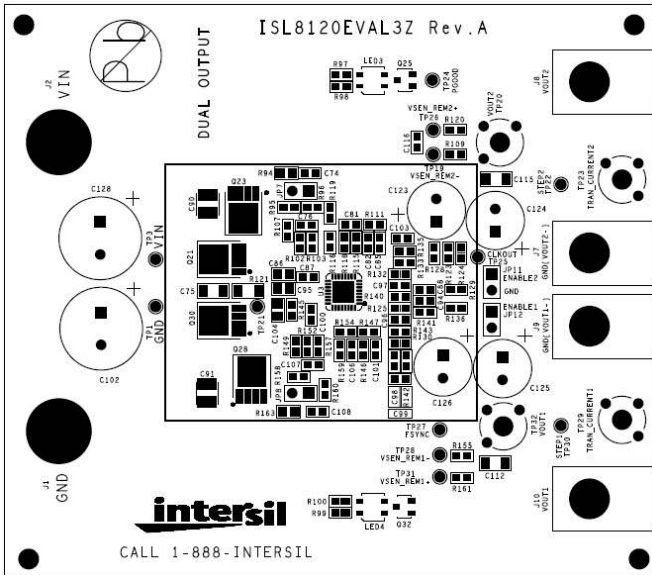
ISL8120EVAL3Z Rev.A

DUAL OUTPUT

J2
VIN

R97
R98
LED3
Q25
TP24
PGOOD

J8
VOUT2

VSEN_REM2+
TP26
R120
R109
C114
VOUT2
TP20

TP19
VSEN_REM2-

C128
TP3
VIN

R94
C74
Q23
C90
R95
R119
R107
C76
C81
R111
C123
C115
STEP2
TP22
TP23
TRAN_CURRENT2
C124

Q21
R102
R103
C86
C87
R121
C103
CLKOUT
TP25
J7
GND(VOUT2-)

C75
C95
JP11
ENABLE2
GND

TP1
GND
Q30
TP21
C97
R140
R125
R132
R129
R128

C102
C100
C104
R141
R136
ENABLE1
JP12
J9
GND(VOUT1-)

R152
R154
R147
Q28
R149
R157
C107
C106
C91
JP8
R158
C125
C126

R163
C108
C98
C99

J1
GND

TP27
FSYNC
TP2
VOUT1
TP29
TRAN_CURRENT1
STEP1
TP30

TP28
VSEN_REM1-
R155
TP31
VSEN_REM1+
R161
C112

J10
VOUT1

intersil
R100
R99
LED4
Q32

CALL 1-888-INTERSIL